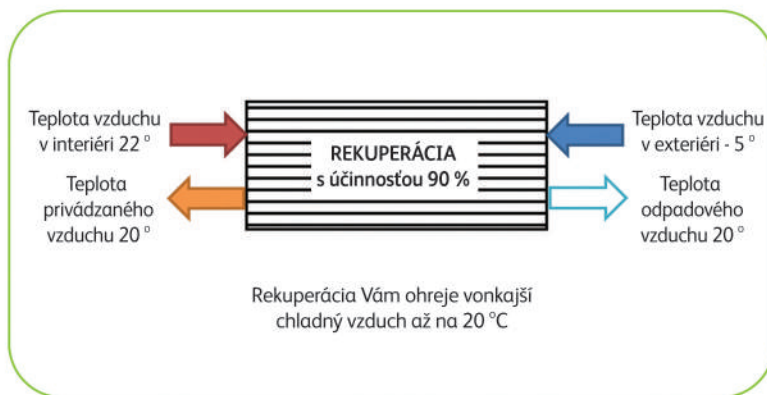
Teplota vzduchu v interiéri 22 °

Teplota privádzaného vzduchu 20 °

REKUPERÁCIA s účinnosťou 90 %

Teplota vzduchu v exteriéri - 5 °

Teplota odpadového vzduchu 20 °

Rekuperácia Vám ohreje vonkajší chladný vzduch až na 20 °C